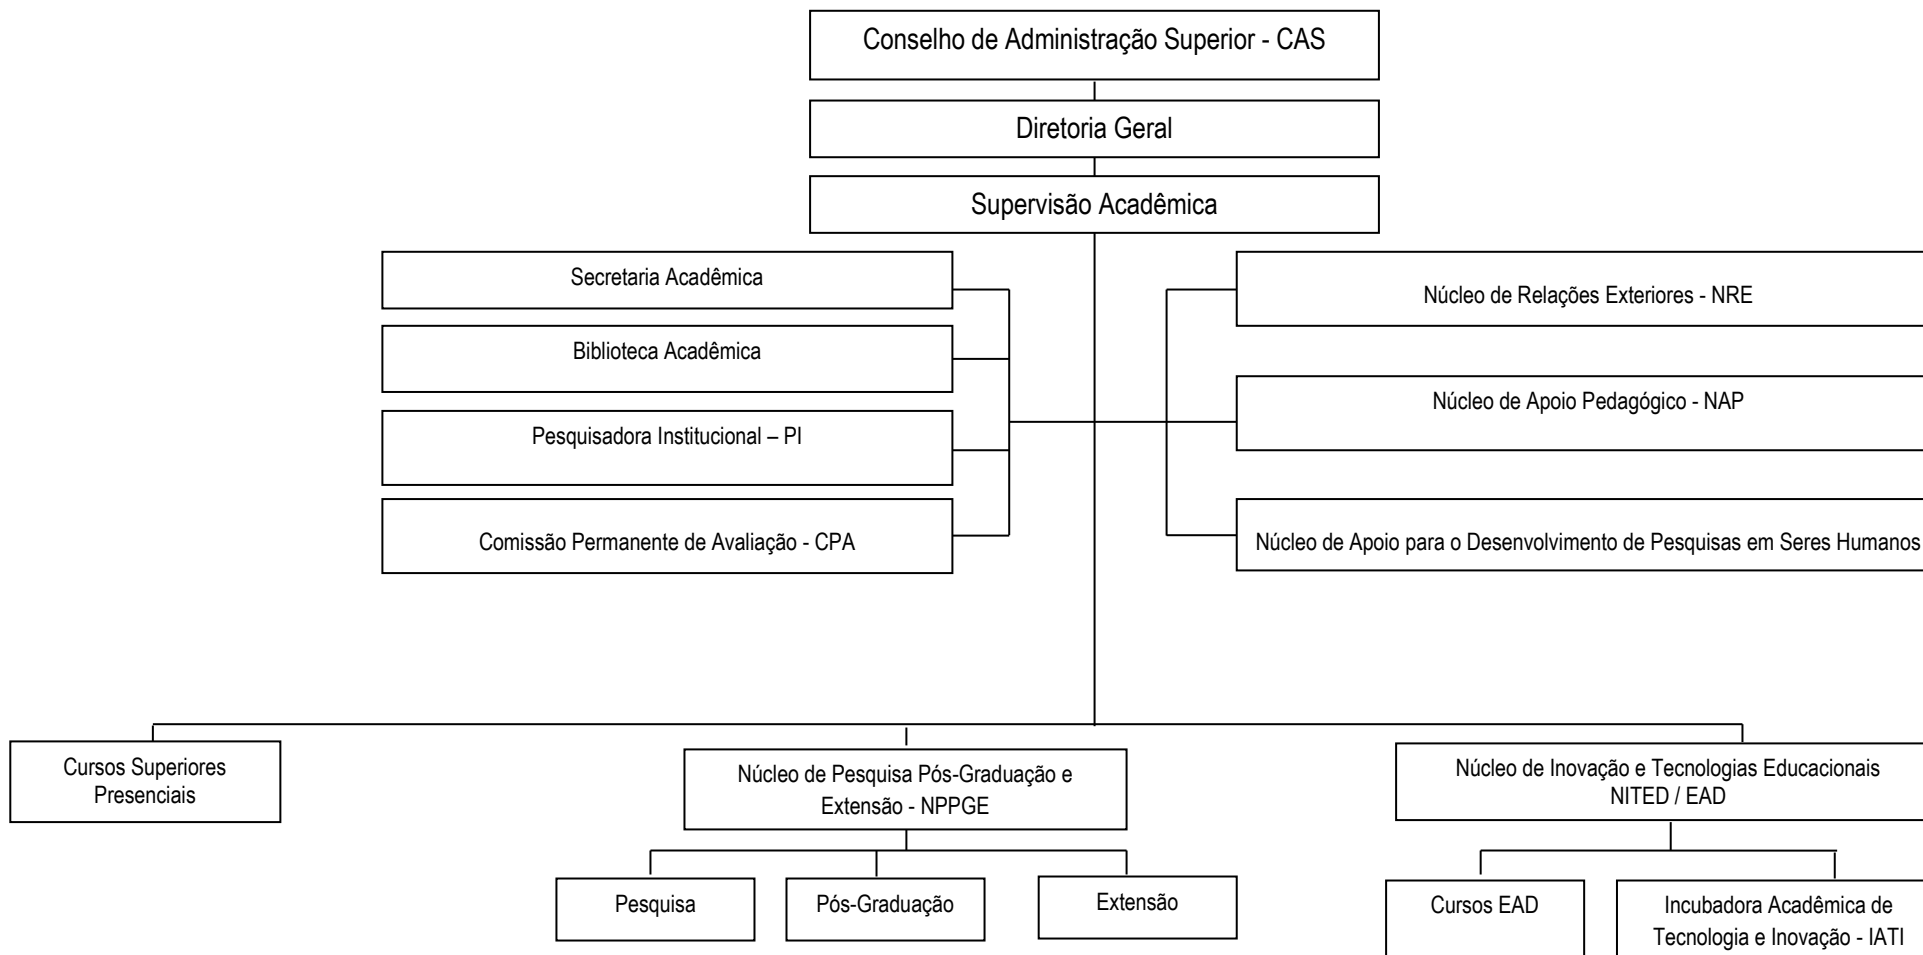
Conselho de Administração Superior - CAS

Diretoria Geral

Supervisão Acadêmica

Secretaria Acadêmica

Biblioteca Acadêmica

Pesquisadora Institucional – PI

Comissão Permanente de Avaliação - CPA

Núcleo de Relações Exteriores - NRE

Núcleo de Apoio Pedagógico - NAP

Núcleo de Apoio para o Desenvolvimento de Pesquisas em Seres Humanos

Cursos Superiores Presenciais

Núcleo de Pesquisa Pós-Graduação e Extensão - NPPGE

Pesquisa

Pós-Graduação

Extensão

Núcleo de Inovação e Tecnologias Educacionais NITED / EAD

Cursos EAD

Incubadora Acadêmica de Tecnologia e Inovação - IATI